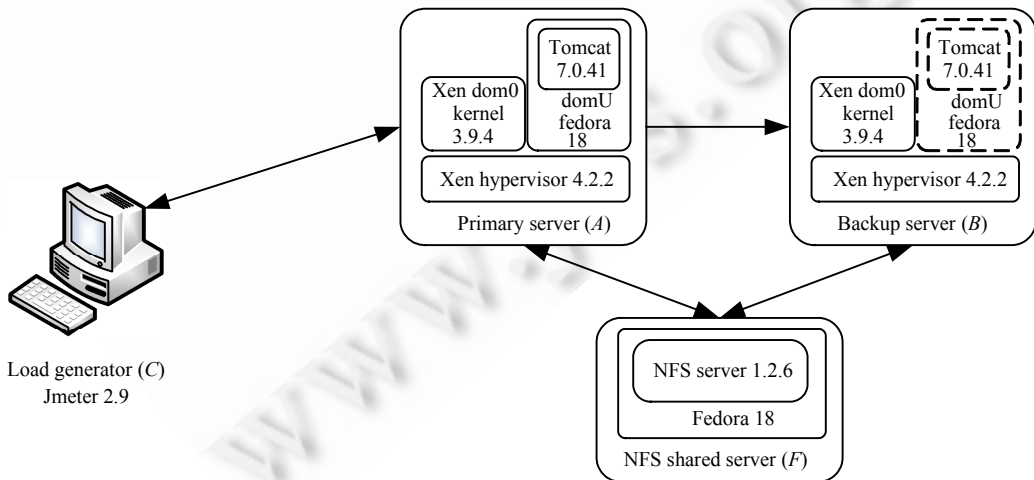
Tomcat 7.0.41

Xen dom0 kernel 3.9.4

domU fedora 18

Xen hypervisor 4.2.2

Primary server ($A$)

Tomcat 7.0.41

Xen dom0 kernel 3.9.4

domU fedora 18

Xen hypervisor 4.2.2

Backup server ($B$)

Load generator ($C$)
Jmeter 2.9

NFS server 1.2.6

Fedora 18

NFS shared server ($F$)